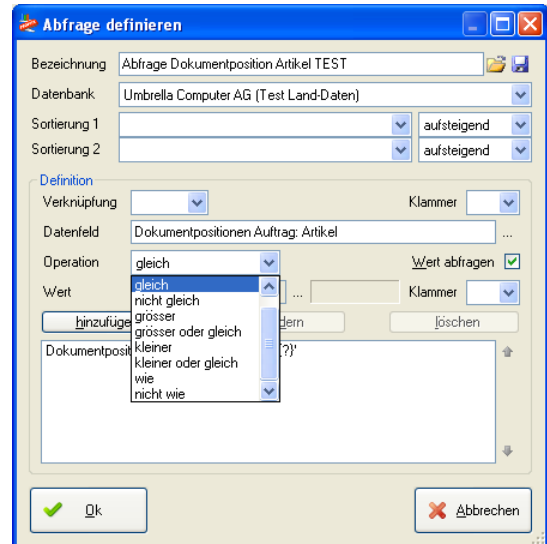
Abfrage definieren

Bezeichnung Abfrage Dokumentposition Artikel TEST

Datenbank Umbrella Computer AG (Test Land-Daten)

Sortierung 1 aufsteigend

Sortierung 2 aufsteigend

Definition

Verknüpfung Klammer

Datenfeld Dokumentpositionen Auftrag: Artikel ...

Operation gleich Wert abfragen

Wert ... Klammer

hinzufüge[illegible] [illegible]dern löschen

gleich
nicht gleich
grösser
grösser oder gleich
kleiner
kleiner oder gleich
wie
nicht wie

Dokumentposit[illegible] {?}'

Ok

Abbrechen